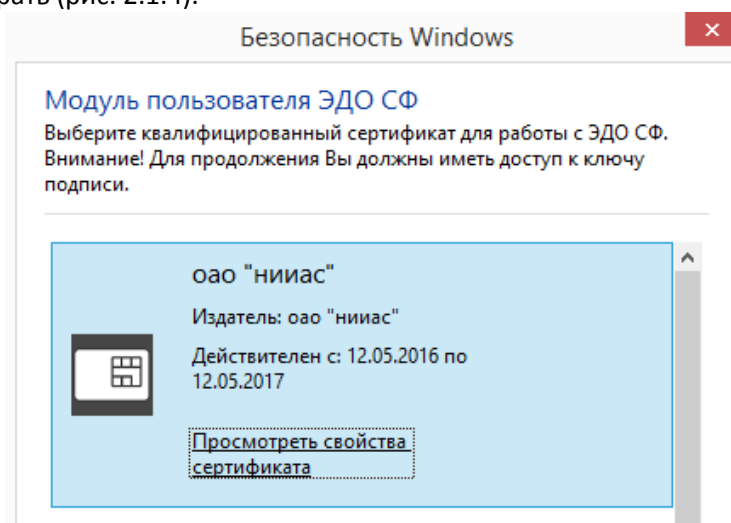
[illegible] (рис. 2.1.4).

Безопасность Windows

Модуль пользователя ЭДО СФ

Выберите квалифицированный сертификат для работы с ЭДО СФ. Внимание! Для продолжения Вы должны иметь доступ к ключу подписи.

оао "нииас"

Издатель: оао "нииас"

Действителен с: 12.05.2016 по 12.05.2017

Просмотреть свойства сертификата